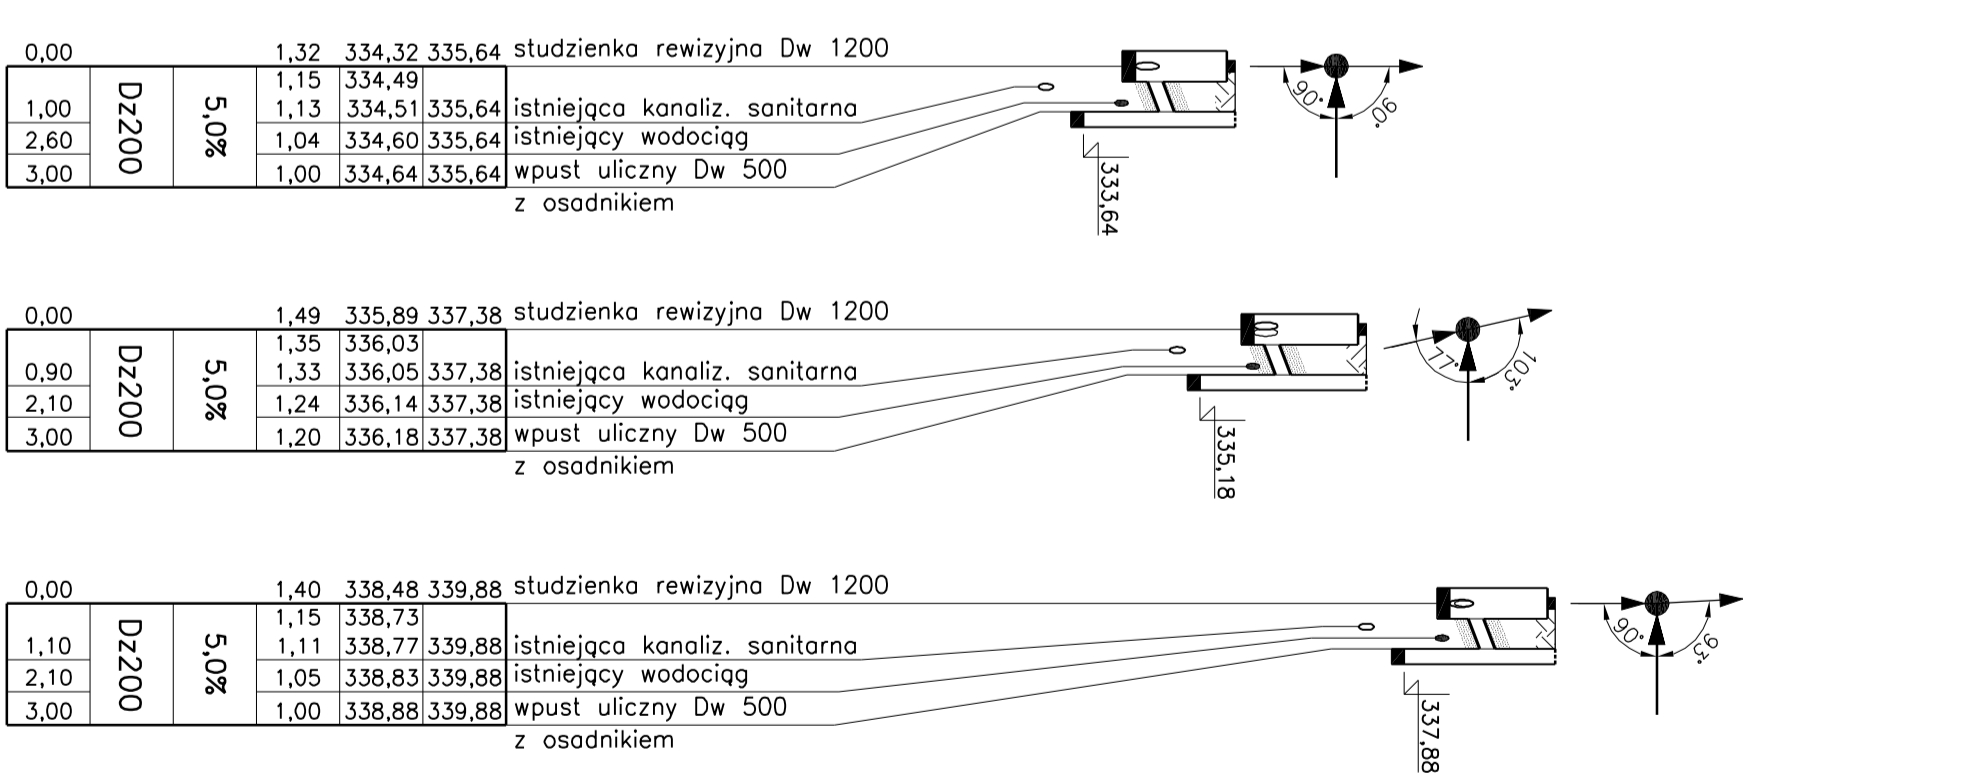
0,00 1,32 334,32 335,64 studzienka rewizyjna Dw 1200

| 1,00 | Dz200 | 5,0% | 1,15 | 334,49 | |
|---|---|---|---|---|---|
| | | | 1,13 | 334,51 | 335,64 |
| 2,60 | | | 1,04 | 334,60 | 335,64 |
| 3,00 | | | 1,00 | 334,64 | 335,64 |

istniejąca kanaliz. sanitarna
istniejący wodociąg
wpust uliczny Dw 500
z osadnikiem

333,64

90° 90°

0,00 1,49 335,89 337,38 studzienka rewizyjna Dw 1200

| 0,90 | Dz200 | 5,0% | 1,35 | 336,03 | |
|---|---|---|---|---|---|
| | | | 1,33 | 336,05 | 337,38 |
| 2,10 | | | 1,24 | 336,14 | 337,38 |
| 3,00 | | | 1,20 | 336,18 | 337,38 |

istniejąca kanaliz. sanitarna
istniejący wodociąg
wpust uliczny Dw 500
z osadnikiem

335,18

77° 103°

0,00 1,40 338,48 339,88 studzienka rewizyjna Dw 1200

| 1,10 | Dz200 | 5,0% | 1,15 | 338,73 | |
|---|---|---|---|---|---|
| | | | 1,11 | 338,77 | 339,88 |
| 2,10 | | | 1,05 | 338,83 | 339,88 |
| 3,00 | | | 1,00 | 338,88 | 339,88 |

istniejąca kanaliz. sanitarna
istniejący wodociąg
wpust uliczny Dw 500
z osadnikiem

337,88

90° 93°